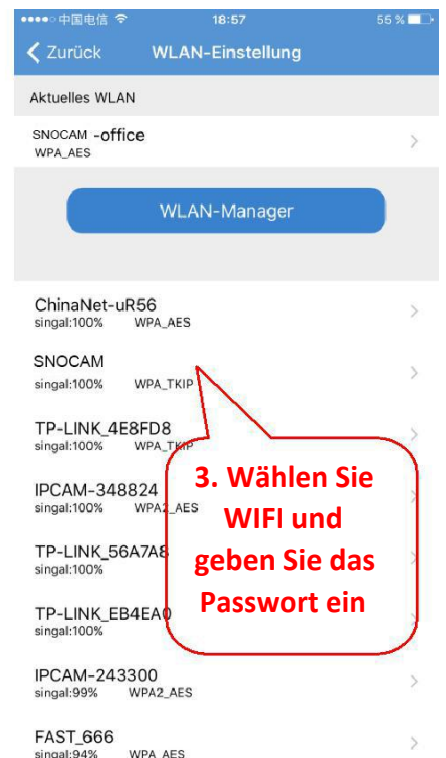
●●●●○ 中国电信 18:57 55 %

Zurück WLAN-Einstellung

Aktuelles WLAN

SNOCAM -office
WPA_AES

WLAN-Manager

ChinaNet-uR56
singal:100% WPA_AES

SNOCAM
singal:100% WPA_TKIP

TP-LINK_4E8FD8
singal:100% WPA_TKIP

IPCAM-348824
singal:100% WPA2_AES

TP-LINK_56A7A8
singal:100%

TP-LINK_EB4EA0
singal:100%

IPCAM-243300
singal:99% WPA2_AES

FAST_666
singal:94% WPA_AES

3. Wählen Sie WIFI und geben Sie das Passwort ein